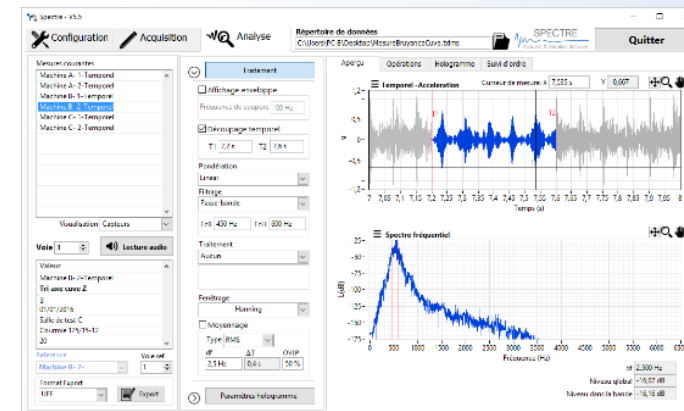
Spectre - V5.5

Configuration
Acquisition
Analyse
Répertoire de données
C:\Users\PC B\Desktop\MesureBruyanceCuve.tdms
SPECTRE
Quitter

Mesures courantes
Machine A- 1-Temporel
Machine A- 2-Temporel
Machine B- 1-Temporel
Machine B- 2-Temporel
Machine C- 1-Temporel
Machine C- 2-Temporel

Visualisation Couleurs

Voie 1
Lecture audio

Valeur
Machine B- 2-Temporel
Tri-axe cuve Z
B
01/01/2016
Salle de test C
Cuverie 1/3/15-12
20

Référence
Machine B- 2-
Voie ref
1
Format Export
UFF
Export

Traitement
Affichage enveloppe
Fréquence de coupure 100 Hz
Découpage temporel
T1 7,7 s
T2 7,9 s
Pondération
Linear
Filtrage
Passe-bande
Fmin 400 Hz
Fmax 600 Hz
Traitement
Aucun
Fenêtrage
Hanning
Moyennage
Type RMS
df
ΔT
OVLP
2,5 Hz
0,4 s
50 %
Paramètres Hologramme

Aperçu
Opérations
Hologramme
Suivi d'ordre

Temporel - Acceleration
Curseur de mesure X
7,535 s
Y
0,007
1,2
1
0,5
0
-0,5
-1
-1,2
T1
T2
7
7,05
7,1
7,15
7,2
7,25
7,3
7,35
7,4
7,45
7,5
7,55
7,6
7,65
7,7
7,75
7,8
7,85
7,9
7,95
8
Temps (s)

Spectre fréquentiel
-20
-25
-30
-35
-40
-45
-50
-55
-60
-65
-70
-75
0
500
1000
1500
2000
2500
3000
3500
4000
4500
5000
5500
6000
6500
Fréquence (Hz)
L(dB)

df 2,500 Hz
Niveau global -16,07 dB
Niveau dans la bande -16,18 dB